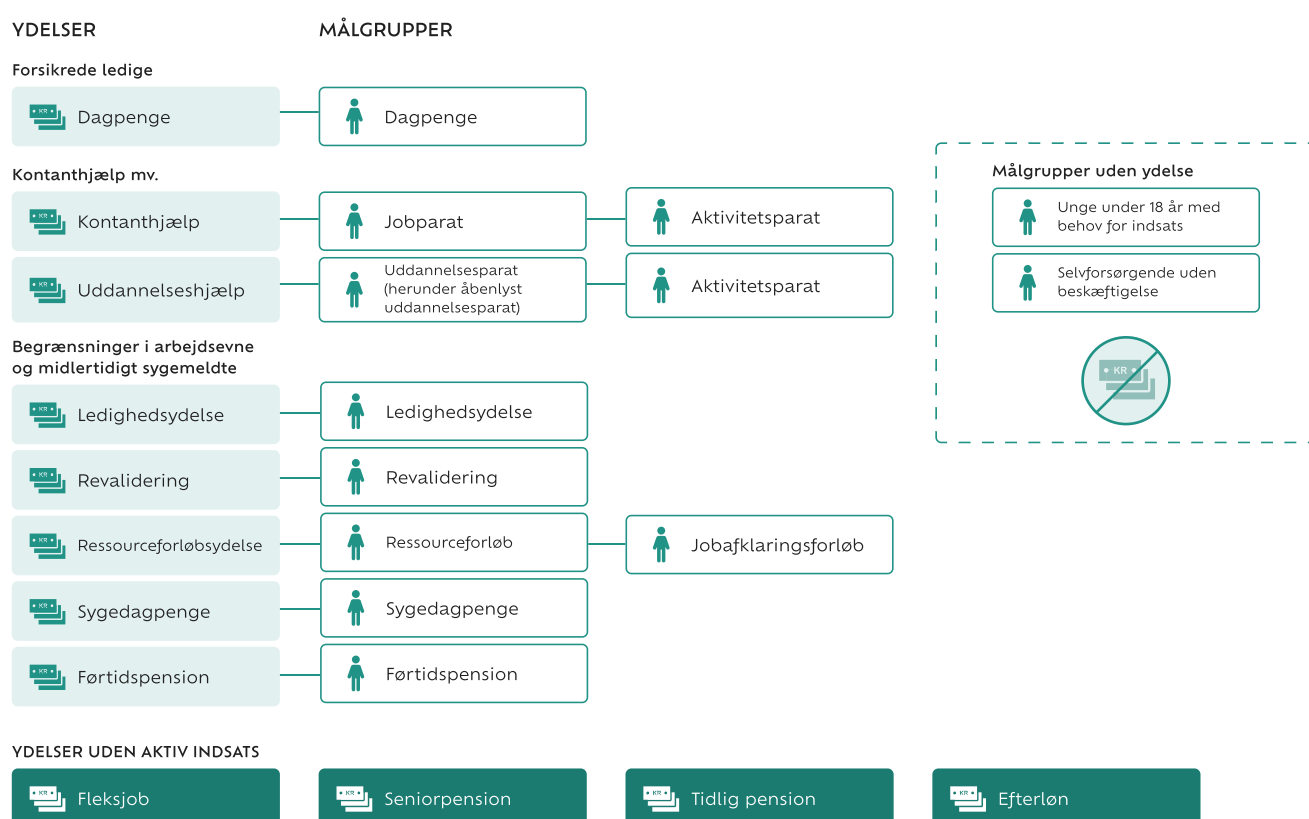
YDELSER

MÅLGRUPPER

Forsikrede ledige

KR Dagpenge

Dagpenge

Kontanthjælp mv.

KR Kontanthjælp

Jobparat

Aktivitetsparat

KR Uddannelseshjælp

Uddannelsesparat (herunder åbenlyst uddannelsesparat)

Aktivitetsparat

Begrænsninger i arbejdsevne og midlertidigt sygemeldte

KR Ledighedsydelse

Ledighedsydelse

KR Revalidering

Revalidering

KR Ressourceforløbsydelse

Ressourceforløb

Jobafklaringsforløb

KR Sygedagpenge

Sygedagpenge

KR Førtidspension

Førtidspension

Målgrupper uden ydelse

Unge under 18 år med behov for indsats

Selvforsørgende uden beskæftigelse

KR

YDELSER UDEN AKTIV INDSATS

KR Fleksjob

KR Seniorpension

KR Tidlig pension

KR Efterløn